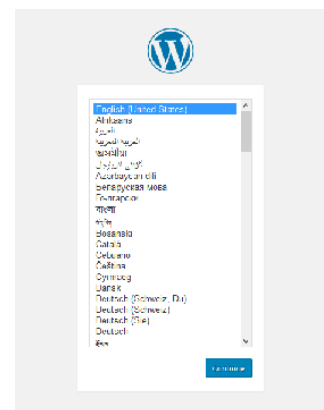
English (United States)
Afrikaans
አማርኛ
العربية المغربية
অসমীয়া
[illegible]
Azərbaycan dili
Беларуская мова
Български
বাংলা
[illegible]
Bosanski
Català
Cebuano
Čeština
Cymraeg
Dansk
Deutsch (Schweiz, Du)
Deutsch (Schweiz)
Deutsch (Sie)
Deutsch
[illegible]

Continue